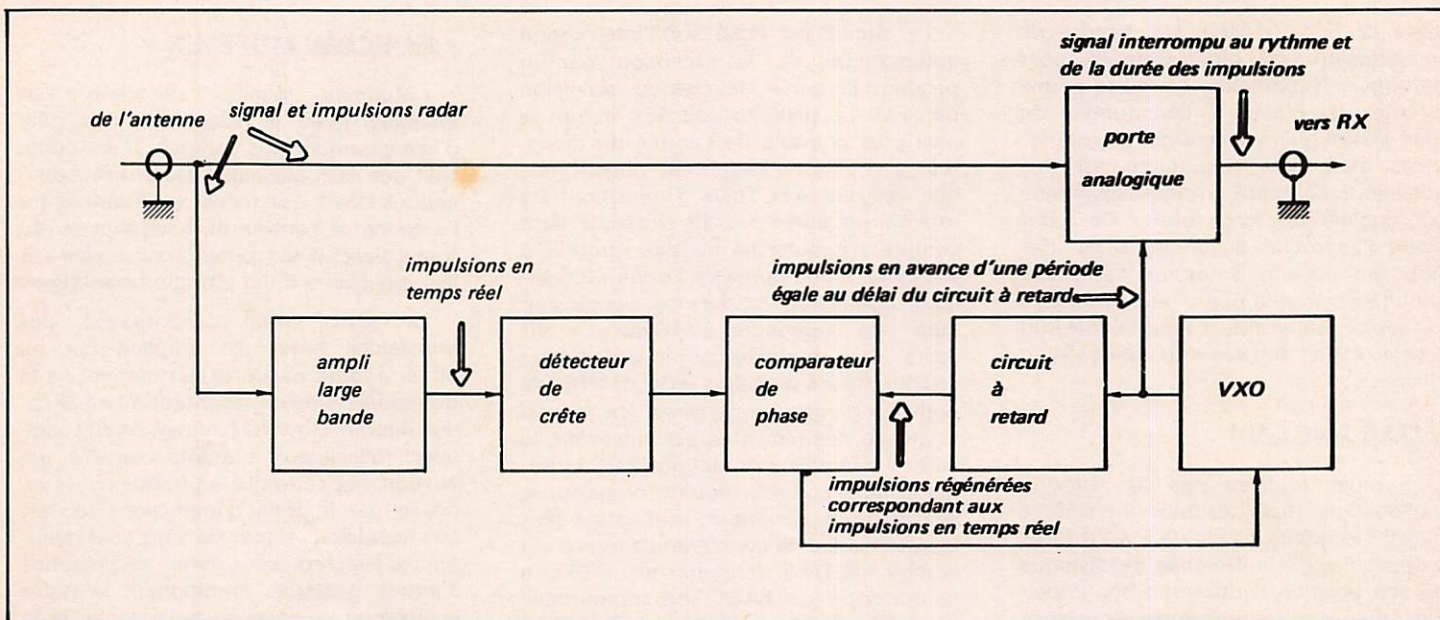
signal interrompu au rythme et de la durée des impulsions

de l'antenne

signal et impulsions radar

porte analogique

vers RX

impulsions en temps réel

impulsions en avance d'une période égale au délai du circuit à retard

ampli large bande

détecteur de crête

comparateur de phase

circuit à retard

VXO

impulsions régénérées correspondant aux impulsions en temps réel